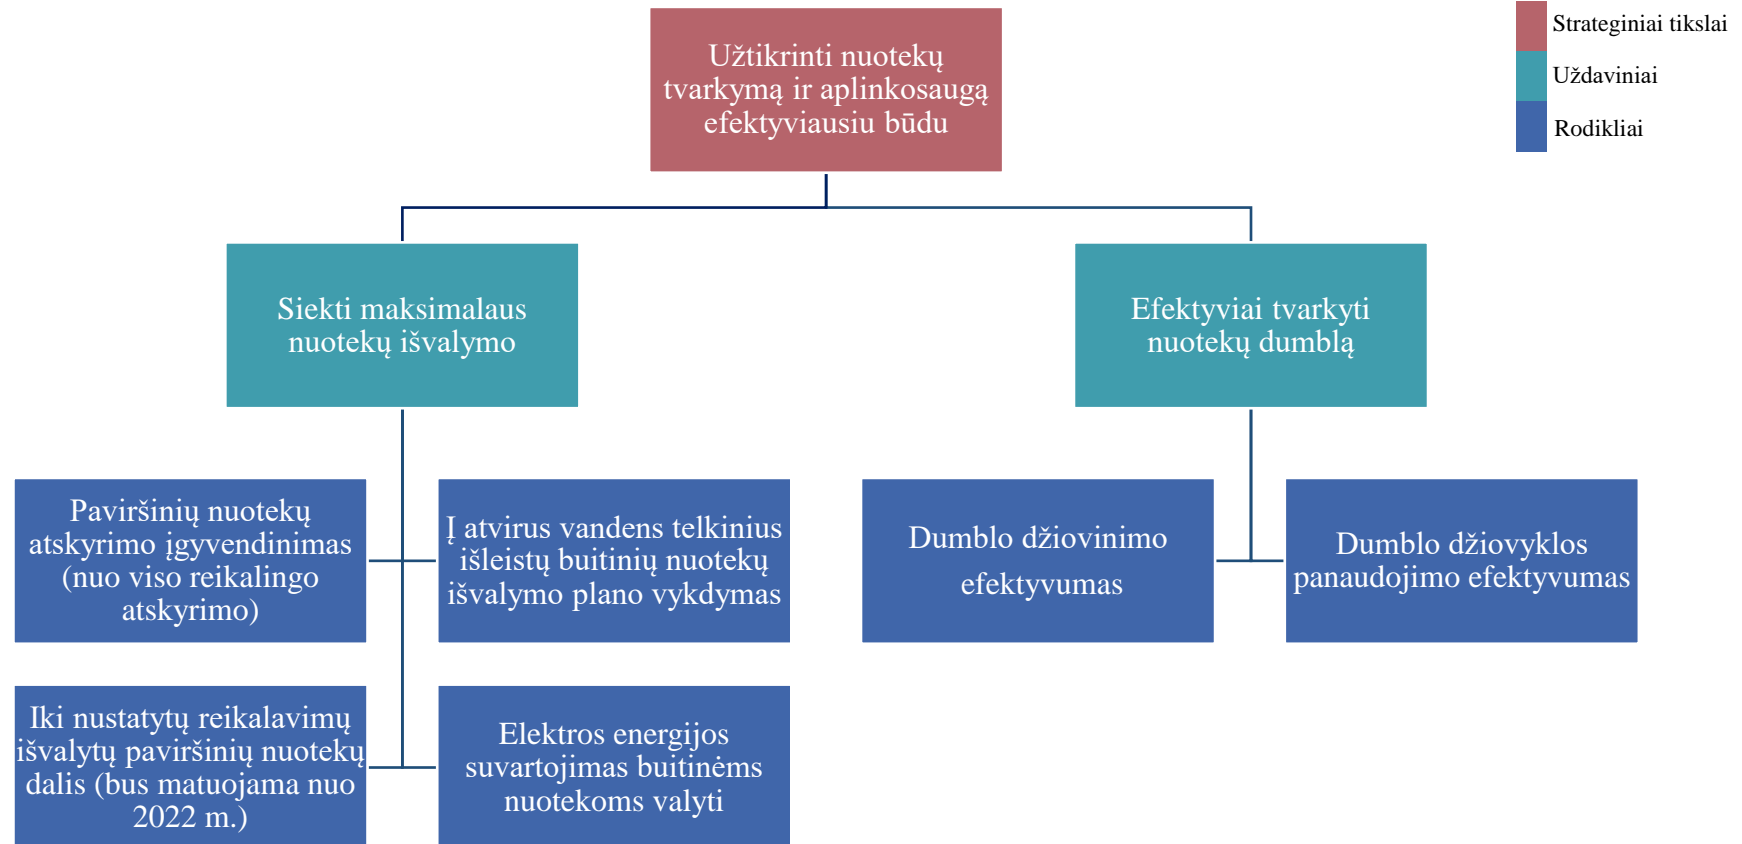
Užtikrinti nuotekų tvarkymą ir aplinkosaugą efektyviausiu būdu

Strateginiai tikslai

Uždaviniai

Rodikliai

Siekti maksimalaus nuotekų išvalymo

Efektyviai tvarkyti nuotekų dumblą

Paviršinių nuotekų atskyrimo įgyvendinimas (nuo viso reikalingo atskyrimo)

Į atvirus vandens telkinius išleistų buitinių nuotekų išvalymo plano vykdymas

Dumblo džiovinimo efektyvumas

Dumblo džiovyklos panaudojimo efektyvumas

Iki nustatytų reikalavimų išvalytų paviršinių nuotekų dalis (bus matuojama nuo 2022 m.)

Elektros energijos suvartojimas buitinėms nuotekoms valyti